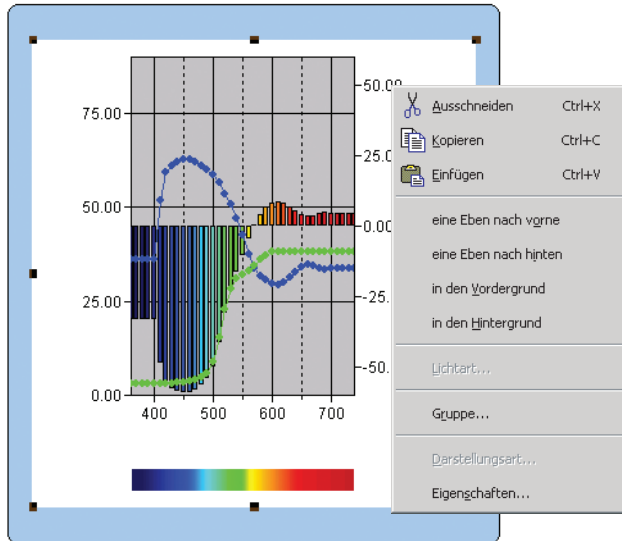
75.00

50.00

25.00

0.00

400 500 600 700

50.00

25.00

0.00

-25.

-50.

Ausschneiden Ctrl+X

Kopieren Ctrl+C

Einfügen Ctrl+V

eine Eben nach vorne

eine Eben nach hinten

in den Vordergrund

in den Hintergrund

Lichtart...

Gruppe...

Darstellungsart...

Eigenschaften...